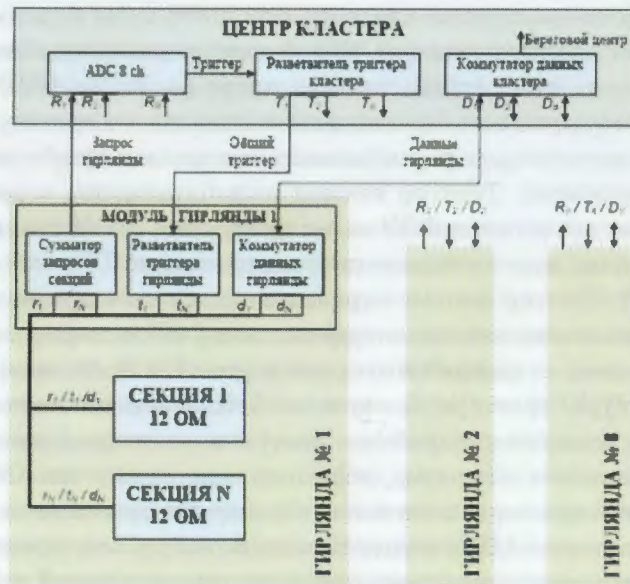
ЦЕНТР КЛАСТЕРА

Береговой центр

ADC 8 ch

Триггер

Разветвитель триггера кластера

Коммутатор данных кластера

$R_1$ $R_2$ $R_8$

$T_1$ $T_2$ $T_8$

$D_1$ $D_2$ $D_8$

Запрос гирлянды

Общий триггер

Данные гирлянды

МОДУЛЬ ГИРЛЯНДЫ 1

$R_2 / T_2 / D_2$

$R_8 / T_8 / D_8$

Сумматор запросов секций

Разветвитель триггера гирлянды

Коммутатор данных гирлянды

$r_1$ $r_N$ $t_1$ $t_N$ $d_1$ $d_N$

$r_1 / t_1 / d_1$

СЕКЦИЯ 1
12 ОМ

$r_N / t_N / d_N$

СЕКЦИЯ N
12 ОМ

ГИРЛЯНДА № 1

ГИРЛЯНДА № 2

ГИРЛЯНДА № 8